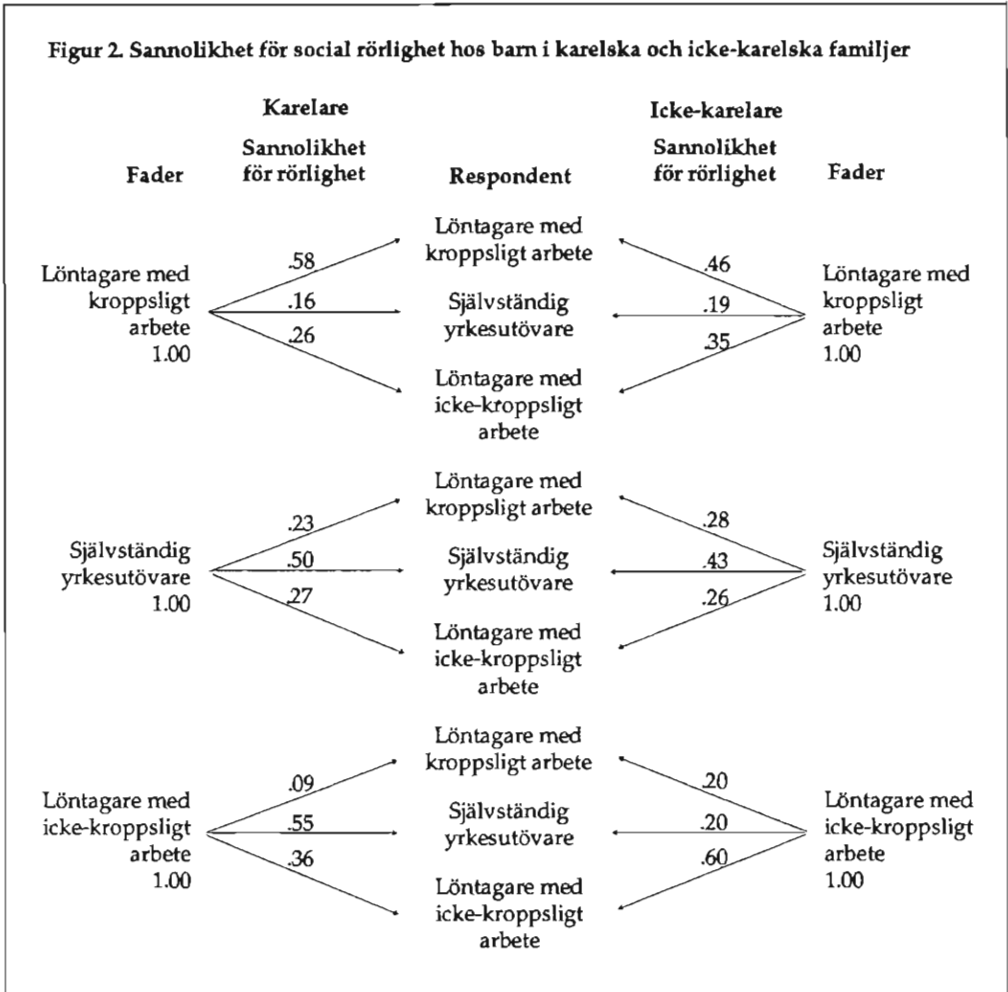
Figur 2. Sannolikhet för social rörlighet hos barn i karelska och icke-karelska familjer

Karelare

Icke-karelare

Fader

Sannolikhet för rörlighet

Respondent

Sannolikhet för rörlighet

Fader

Löntagare med kroppsligt arbete 1.00

.58
.16
.26

Löntagare med kroppsligt arbete

Självständig yrkesutövare

Löntagare med icke-kroppsligt arbete

.46
.19
.35

Löntagare med kroppsligt arbete 1.00

Självständig yrkesutövare 1.00

.23
.50
.27

Löntagare med kroppsligt arbete

Självständig yrkesutövare

Löntagare med icke-kroppsligt arbete

.28
.43
.26

Självständig yrkesutövare 1.00

Löntagare med icke-kroppsligt arbete 1.00

.09
.55
.36

Löntagare med kroppsligt arbete

Självständig yrkesutövare

Löntagare med icke-kroppsligt arbete

.20
.20
.60

Löntagare med icke-kroppsligt arbete 1.00